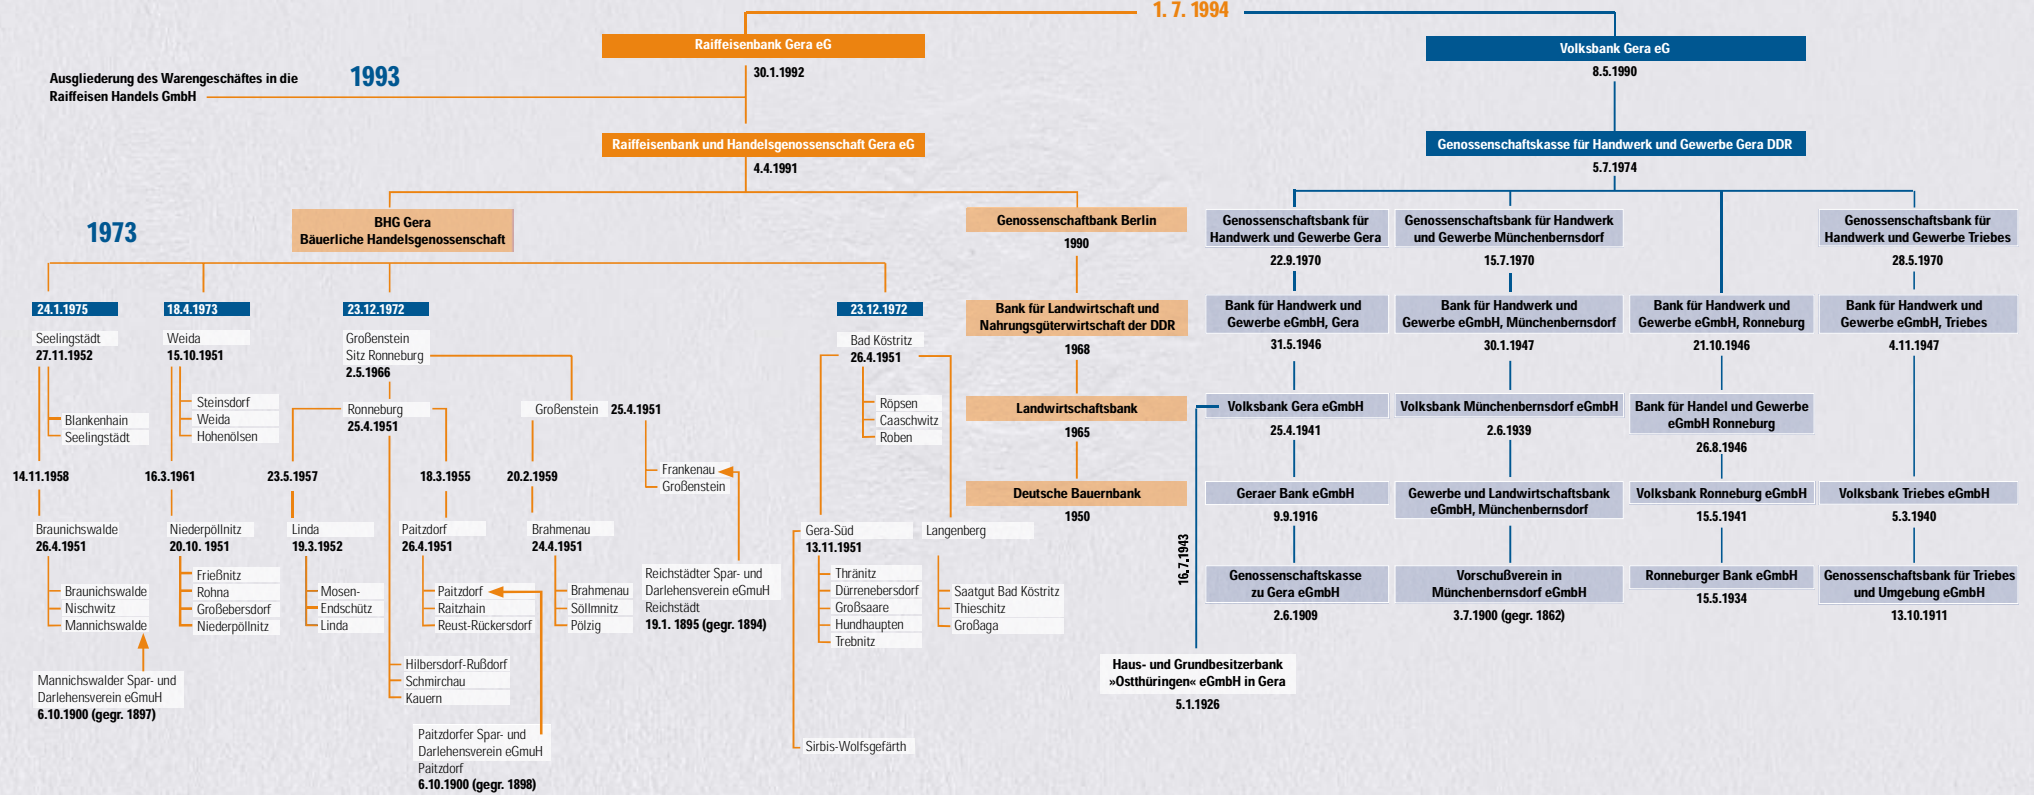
1. 7. 1994

Raiffeisenbank Gera eG
30.1.1992

Volksbank Gera eG
8.5.1990

Ausgliederung des Warengeschäftes in die Raiffeisen Handels GmbH
1993

Raiffeisenbank und Handelsgenossenschaft Gera eG
4.4.1991

Genossenschaftskasse für Handwerk und Gewerbe Gera DDR
5.7.1974

1973
BHG Gera
Bäuerliche Handelsgenossenschaft

Genossenschaftbank Berlin
1990

Bank für Landwirtschaft und Nahrungsgüterwirtschaft der DDR
1968

Landwirtschaftsbank
1965

Deutsche Bauernbank
1950

Genossenschaftsbank für Handwerk und Gewerbe Gera
22.9.1970

Genossenschaftsbank für Handwerk und Gewerbe Münchenbernsdorf
15.7.1970

Genossenschaftsbank für Handwerk und Gewerbe Triebes
28.5.1970

Bank für Handwerk und Gewerbe eGmbH, Gera
31.5.1946

Bank für Handwerk und Gewerbe eGmbH, Münchenbernsdorf
30.1.1947

Bank für Handwerk und Gewerbe eGmbH, Ronneburg
21.10.1946

Bank für Handwerk und Gewerbe eGmbH, Triebes
4.11.1947

Volksbank Gera eGmbH
25.4.1941

Volksbank Münchenbernsdorf eGmbH
2.6.1939

Bank für Handel und Gewerbe eGmbH Ronneburg
26.8.1946

Geraer Bank eGmbH
9.9.1916

Gewerbe und Landwirtschaftsbank eGmbH, Münchenbernsdorf

Volksbank Ronneburg eGmbH
15.5.1941

Volksbank Triebes eGmbH
5.3.1940

16.7.1943

Genossenschaftskasse zu Gera eGmbH
2.6.1909

Vorschußverein in Münchenbernsdorf eGmbH
3.7.1900 (gegr. 1862)

Ronneburger Bank eGmbH
15.5.1934

Genossenschaftsbank für Triebes und Umgebung eGmbH
13.10.1911

Haus- und Grundbesitzerbank »Ostthüringen« eGmbH in Gera
5.1.1926

24.1.1975
Seelingstädt
27.11.1952
Blankenhain
Seelingstädt
14.11.1958
Braunichswalde
26.4.1951
Braunichswalde
Nischwitz
Mannichswalde
Mannichswalder Spar- und Darlehensverein eGmuH
6.10.1900 (gegr. 1897)

18.4.1973
Weida
15.10.1951
Steinsdorf
Weida
Hohenölsen
16.3.1961
Niederpöllnitz
20.10. 1951
Frießnitz
Rohna
Großebersdorf
Niederpöllnitz

23.12.1972
Großenstein
Sitz Ronneburg
2.5.1966
Ronneburg
25.4.1951
23.5.1957
Linda
19.3.1952
Mosen-
Endschütz
Linda
18.3.1955
Paitzdorf
26.4.1951
Paitzdorf
Raitzhain
Reust-Rückersdorf
Hilbersdorf-Rußdorf
Schmirchau
Kauern
Paitzdorfer Spar- und Darlehensverein eGmuH
Paitzdorf
6.10.1900 (gegr. 1898)
Großenstein 25.4.1951
20.2.1959
Brahmenau
24.4.1951
Brahmenau
Söllmnitz
Pölzig
Frankenau
Großenstein
Reichstädter Spar- und Darlehensverein eGmuH
Reichstädt
19.1. 1895 (gegr. 1894)

23.12.1972
Bad Köstritz
26.4.1951
Röpsen
Caaschwitz
Roben
Gera-Süd
13.11.1951
Thränitz
Dürrenebersdorf
Großsaare
Hundhaupten
Trebnitz
Langenberg
Saatgut Bad Köstritz
Thieschitz
Großaga
Sirbis-Wolfsgefärth